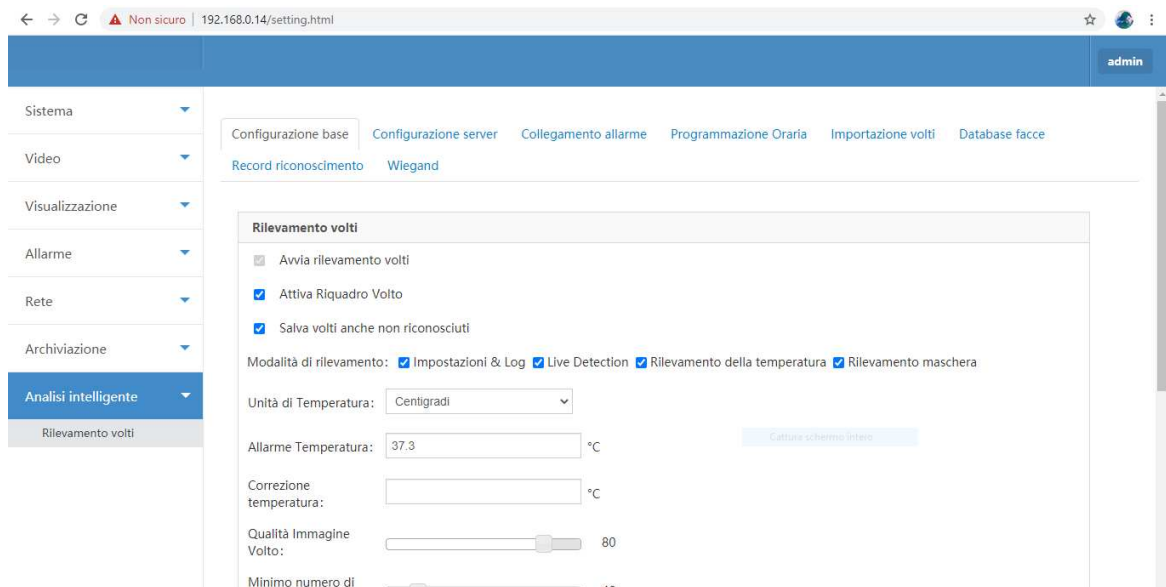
Non sicuro | 192.168.0.14/setting.html

admin

Sistema
Video
Visualizzazione
Allarme
Rete
Archiviazione
Analisi intelligente
Rilevamento volti

Configurazione base
Configurazione server
Collegamento allarme
Programmazione Oraria
Importazione volti
Database facce
Record riconoscimento
Wiegand

Rilevamento volti

Avvia rilevamento volti

Attiva Riquadro Volto

Salva volti anche non riconosciuti

Modalità di rilevamento: Impostazioni & Log Live Detection Rilevamento della temperatura Rilevamento maschera

Unità di Temperatura: Centigradi

Allarme Temperatura: 37.3 °C

Cattura schermo intero

Correzione temperatura: °C

Qualità Immagine Volto: 80

Minimo numero di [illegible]